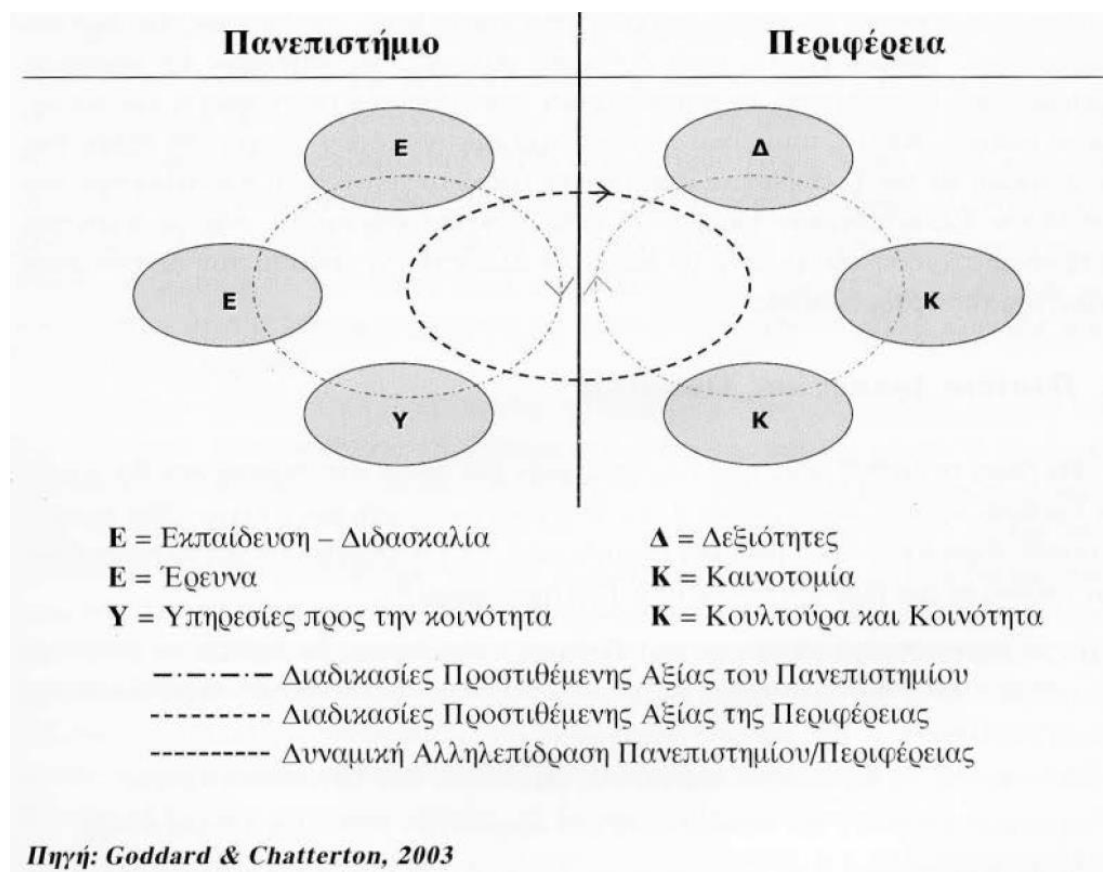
Πανεπιστήμιο

Περιφέρεια

Ε

Ε

Υ

Δ

Κ

Κ

**Ε** = Εκπαίδευση – Διδασκαλία
**Ε** = Έρευνα
**Υ** = Υπηρεσίες προς την κοινότητα

**Δ** = Δεξιότητες
**Κ** = Καινοτομία
**Κ** = Κουλτούρα και Κοινότητα

—·—·— Διαδικασίες Προστιθέμενης Αξίας του Πανεπιστημίου
--------- Διαδικασίες Προστιθέμενης Αξίας της Περιφέρειας
--------- Δυναμική Αλληλεπίδραση Πανεπιστημίου/Περιφέρειας

*Πηγή: Goddard & Chatterton, 2003*